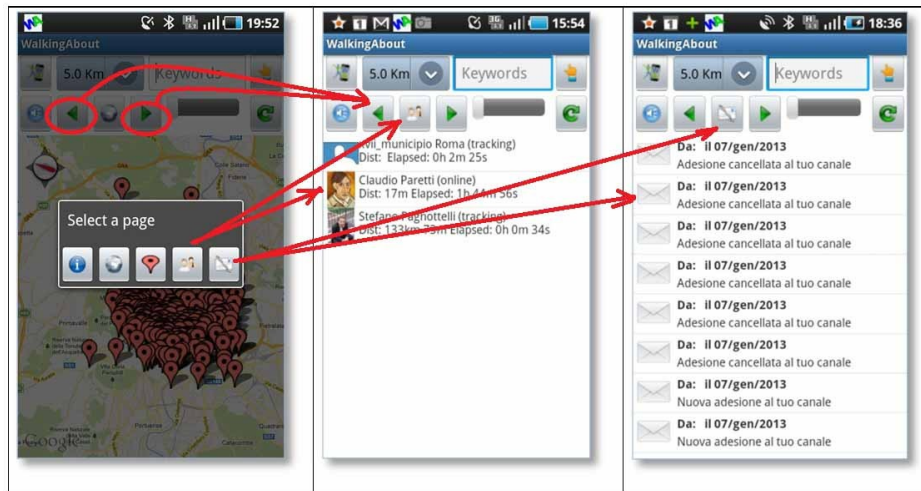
19:52
WalkingAbout
5.0 Km
Keywords
Select a page
Google

15:54
WalkingAbout
5.0 Km
Keywords
Vii_municipio Roma (tracking)
Dist: Elapsed: 0h 2m 25s
Claudio Paretti (online)
Dist: 17m Elapsed: 1h 44m 56s
Stefano Paghottelli (tracking)
Dist: 133km 73m Elapsed: 0h 0m 34s

18:36
WalkingAbout
5.0 Km
Keywords
Da: il 07/gen/2013
Adesione cancellata al tuo canale
Da: il 07/gen/2013
Adesione cancellata al tuo canale
Da: il 07/gen/2013
Adesione cancellata al tuo canale
Da: il 07/gen/2013
Adesione cancellata al tuo canale
Da: il 07/gen/2013
Adesione cancellata al tuo canale
Da: il 07/gen/2013
Adesione cancellata al tuo canale
Da: il 07/gen/2013
Nuova adesione al tuo canale
Da: il 07/gen/2013
Nuova adesione al tuo canale